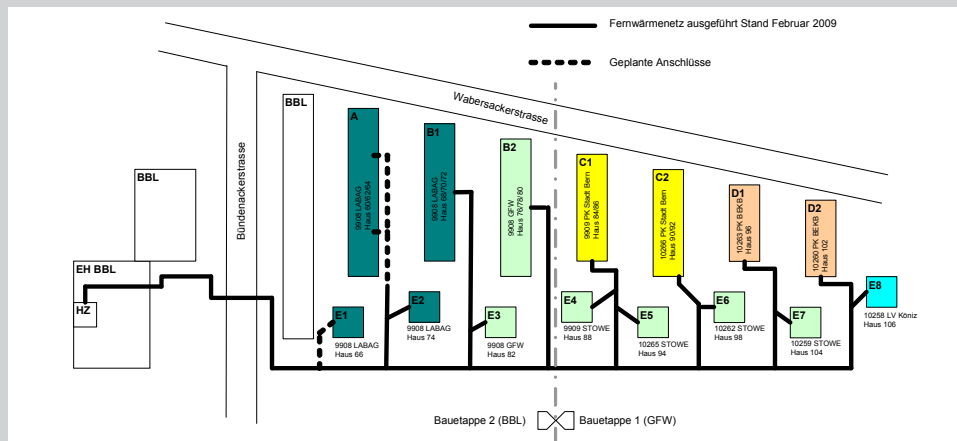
Fernwärmenetz ausgeführt Stand Februar 2009

Geplante Anschlüsse

Wabersackerstrasse

Bündenackerstrasse

BBL

BBL

EH BBL

HZ

A
9908 LABAG
Haus 60/62/64

B1
9908 LABAG
Haus 68/70/72

B2
9908 GFW
Haus 76/78/80

C1
9909 PK Stadt Bern
Haus 84/86

C2
10266 PK Stadt Bern
Haus 90/92

D1
10263 PK BEKB
Haus 96

D2
10260 PK BEKB
Haus 102

E1
9908 LABAG
Haus 66

E2
9908 LABAG
Haus 74

E3
9908 GFW
Haus 82

E4
9909 STOWE
Haus 88

E5
10265 STOWE
Haus 94

E6
10262 STOWE
Haus 98

E7
10259 STOWE
Haus 104

E8
10258 LV Köniz
Haus 106

Bauetappe 2 (BBL)
Bauetappe 1 (GFW)